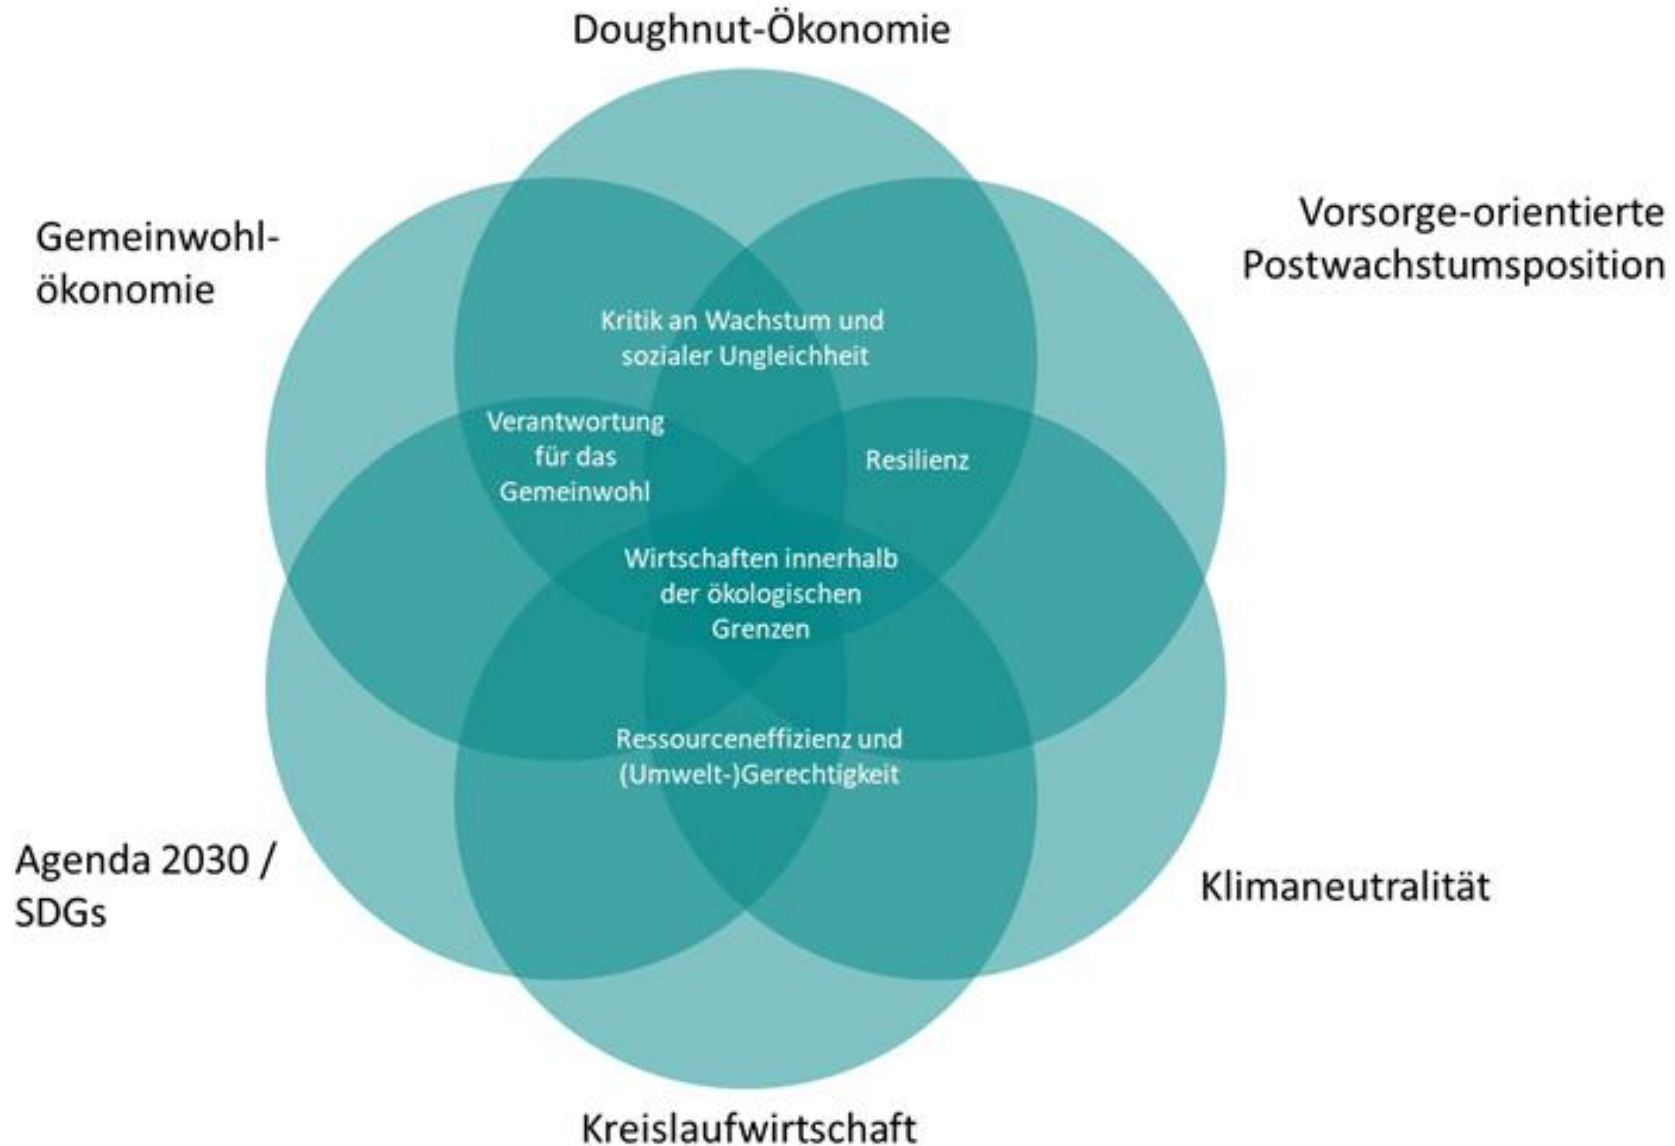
Doughnut-Ökonomie

Gemeinwohlökonomie

Vorsorge-orientierte Postwachstumsposition

Kritik an Wachstum und sozialer Ungleichheit

Verantwortung für das Gemeinwohl

Resilienz

Wirtschaften innerhalb der ökologischen Grenzen

Ressourceneffizienz und (Umwelt-)Gerechtigkeit

Agenda 2030 / SDGs

Klimaneutralität

Kreislaufwirtschaft